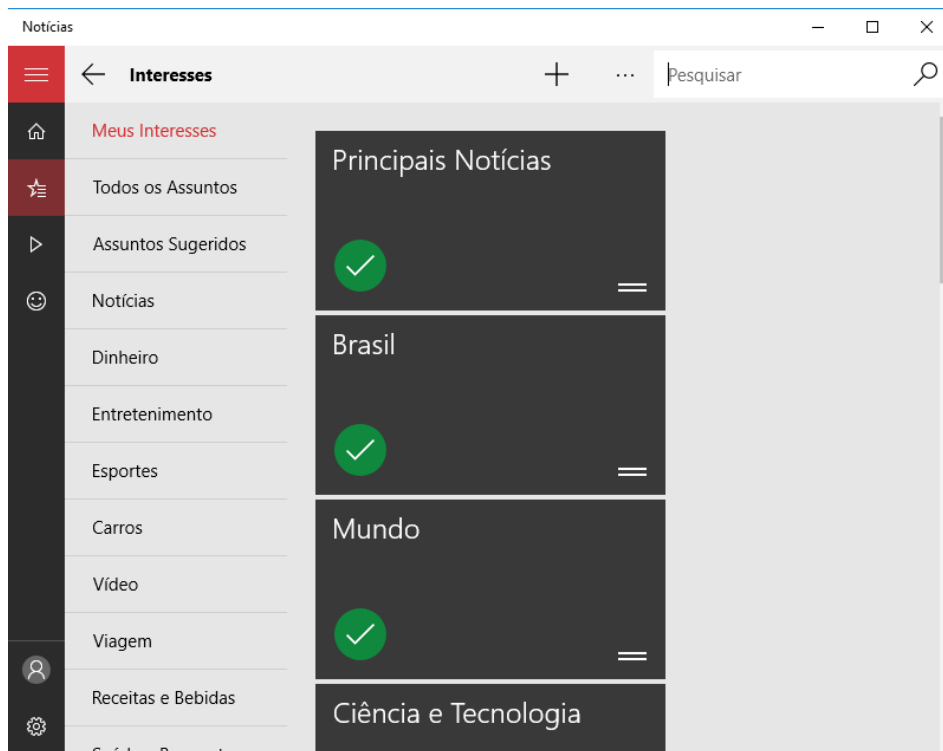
Notícias

Interesses

Pesquisar

Meus Interesses

Todos os Assuntos

Assuntos Sugeridos

Notícias

Dinheiro

Entretenimento

Esportes

Carros

Vídeo

Viagem

Receitas e Bebidas

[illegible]

Principais Notícias

Brasil

Mundo

Ciência e Tecnologia